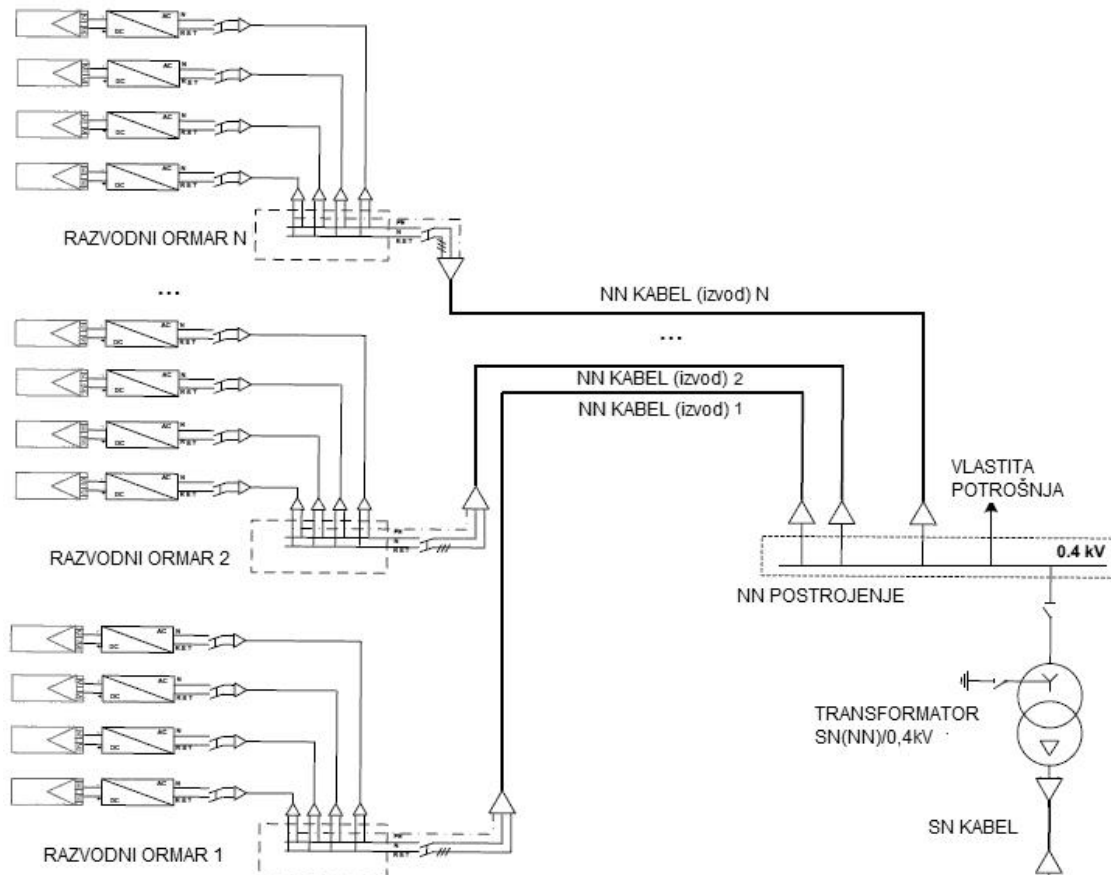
AC
DC
N
RST
AC
DC
N
RST
AC
DC
N
RST
AC
DC
N
RST
PE
N
RST
RAZVODNI ORMAR N
...
NN KABEL (izvod) N
AC
DC
N
RST
AC
DC
N
RST
AC
DC
N
RST
AC
DC
N
RST
...
NN KABEL (izvod) 2
NN KABEL (izvod) 1
PE
N
RST
RAZVODNI ORMAR 2
VLASTITA POTROŠNJA
0.4 kV
NN POSTROJENJE
AC
DC
N
RST
AC
DC
N
RST
AC
DC
N
RST
AC
DC
N
RST
TRANSFORMATOR SN(NN)/0,4kV
PE
N
RST
SN KABEL
RAZVODNI ORMAR 1